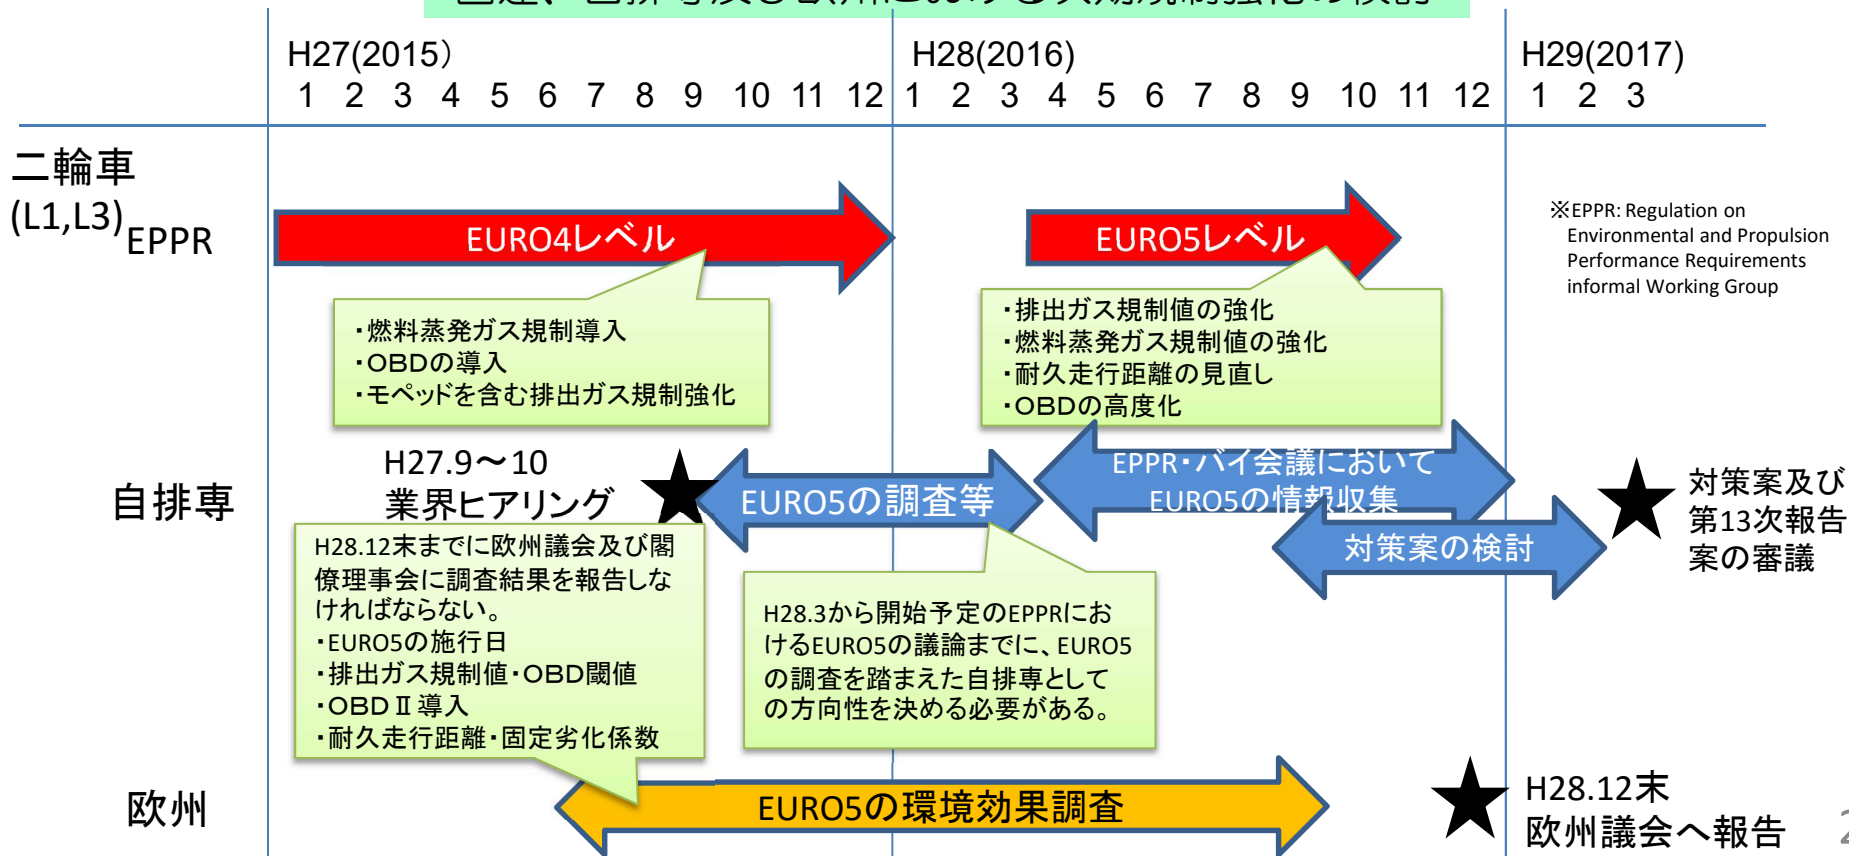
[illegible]

H27(2015)
1 2 3 4 5 6 7 8 9 10 11 12

H28(2016)
1 2 3 4 5 6 7 8 9 10 11 12

H29(2017)
1 2 3

二輪車
(L1,L3) EPPR

EURO4レベル

・燃料蒸発ガス規制導入
・OBDの導入
・モペッドを含む排出ガス規制強化

EURO5レベル

・排出ガス規制値の強化
・燃料蒸発ガス規制値の強化
・耐久走行距離の見直し
・OBDの高度化

※EPPR: Regulation on Environmental and Propulsion Performance Requirements informal Working Group

自排専

H27.9〜10
業界ヒアリング

EURO5の調査等

EPPR・バイ会議において
EURO5の情報収集

対策案の検討

対策案及び
第13次報告
案の審議

H28.12末までに欧州議会及び閣僚理事会に調査結果を報告しなければならない。
・EURO5の施行日
・排出ガス規制値・OBD閾値
・OBDⅡ導入
・耐久走行距離・固定劣化係数

H28.3から開始予定のEPPRにおけるEURO5の議論までに、EURO5の調査を踏まえた自排専としての方向性を決める必要がある。

欧州

EURO5の環境効果調査

H28.12末
欧州議会へ報告

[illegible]